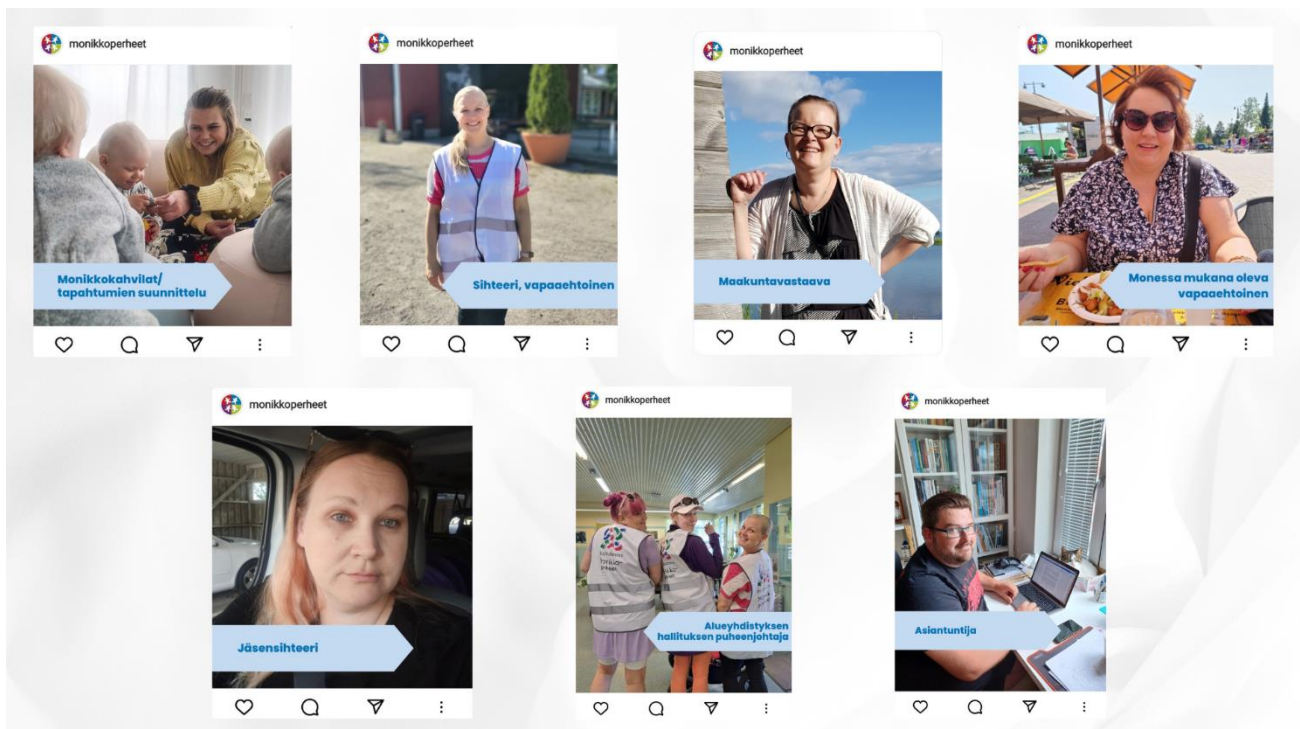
monikkoperheet

Monikkokahvilat/ tapahtumien suunnittelu

monikkoperheet

Sihteeri, vapaaehtoinen

monikkoperheet

Maakuntavastaava

monikkoperheet

Monessa mukana oleva vapaaehtoinen

monikkoperheet

Jäsensihteeri

monikkoperheet

Alueyhdistyksen hallituksen puheenjohtaja

monikkoperheet

Asiantuntija